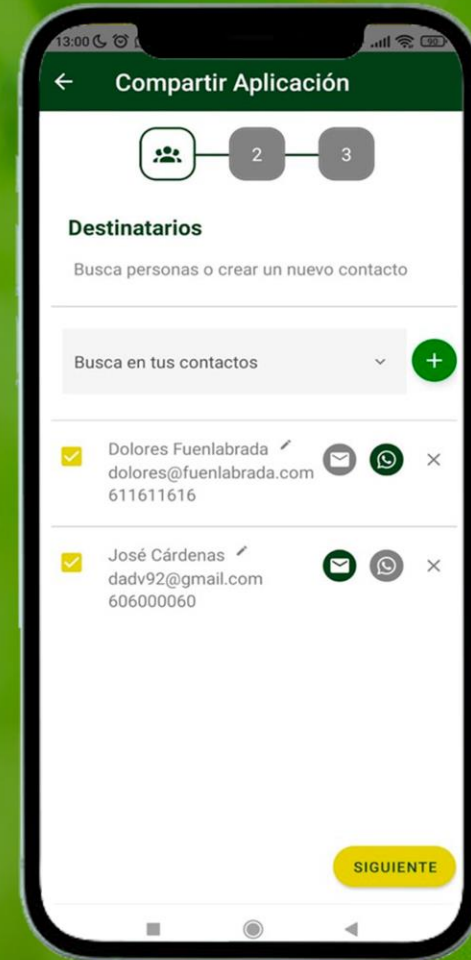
13:00

90

Compartir Aplicación

2

3

Destinatarios

Busca personas o crear un nuevo contacto

Busca en tus contactos

Dolores Fuenlabrada
dolores@fuenlabrada.com
611611616

José Cárdenas
dadv92@gmail.com
606000060

SIGUIENTE